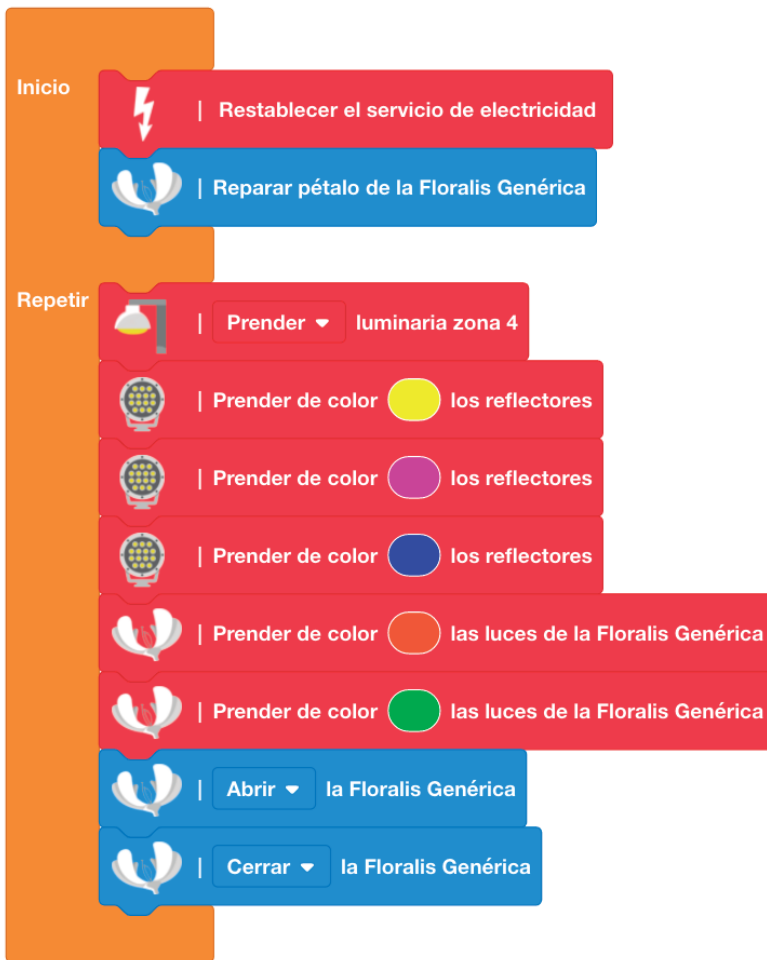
Inicio
| Restablecer el servicio de electricidad
| Reparar pétalo de la Floralis Genérica

Repetir
| Prender ▾ luminaria zona 4
| Prender de color los reflectores
| Prender de color los reflectores
| Prender de color los reflectores
| Prender de color las luces de la Floralis Genérica
| Prender de color las luces de la Floralis Genérica
| Abrir ▾ la Floralis Genérica
| Cerrar ▾ la Floralis Genérica